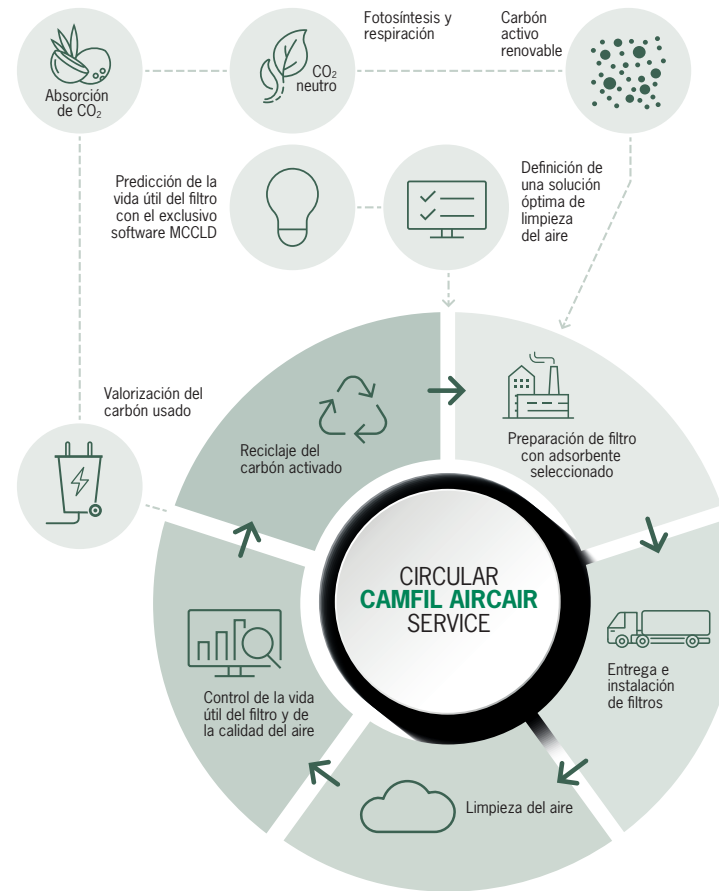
Absorción de $CO_2$

Fotosíntesis y respiración

$CO_2$ neutro

Carbón activo renovable

Predicción de la vida útil del filtro con el exclusivo software MCCLD

Definición de una solución óptima de limpieza del aire

Valorización del carbón usado

Reciclaje del carbón activado

Preparación de filtro con adsorbente seleccionado

CIRCULAR
CAMFIL AIRCAIR
SERVICE

Entrega e instalación de filtros

Control de la vida útil del filtro y de la calidad del aire

Limpieza del aire